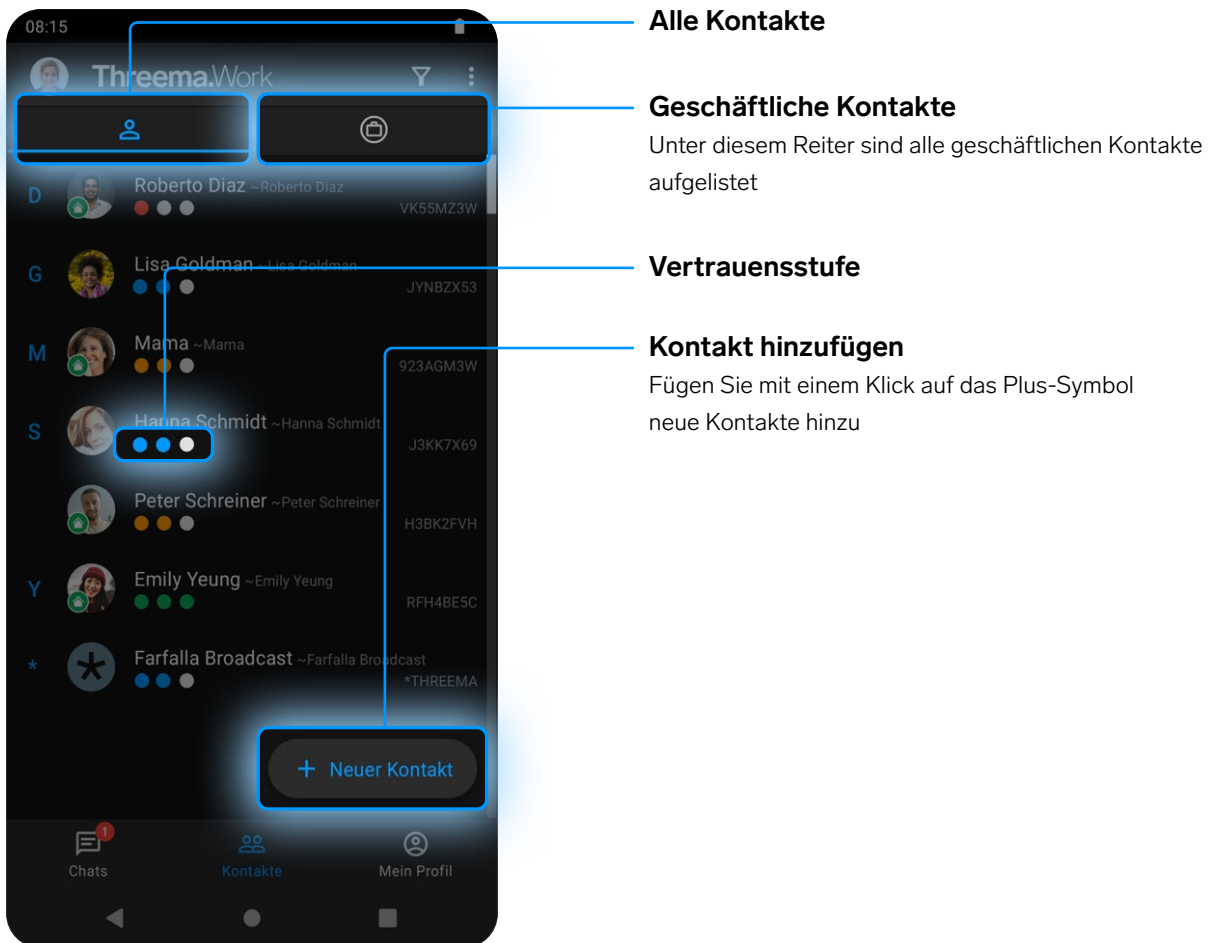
08:15

Threema.Work

D Roberto Diaz ~Roberto Diaz VK55MZ3W

G Lisa Goldman ~Lisa Goldman JYNBZX53

M Mama ~Mama 923AGM3W

S Hanna Schmidt ~Hanna Schmidt J3KK7X69

Peter Schreiner ~Peter Schreiner H3BK2FVH

Y Emily Yeung ~Emily Yeung RFH4BE5C

* Farfalla Broadcast ~Farfalla Broadcast *THREEMA

+ Neuer Kontakt

1 Chats Kontakte Mein Profil

Alle Kontakte

Geschäftliche Kontakte

Unter diesem Reiter sind alle geschäftlichen Kontakte aufgelistet

Vertrauensstufe

Kontakt hinzufügen

Fügen Sie mit einem Klick auf das Plus-Symbol neue Kontakte hinzu